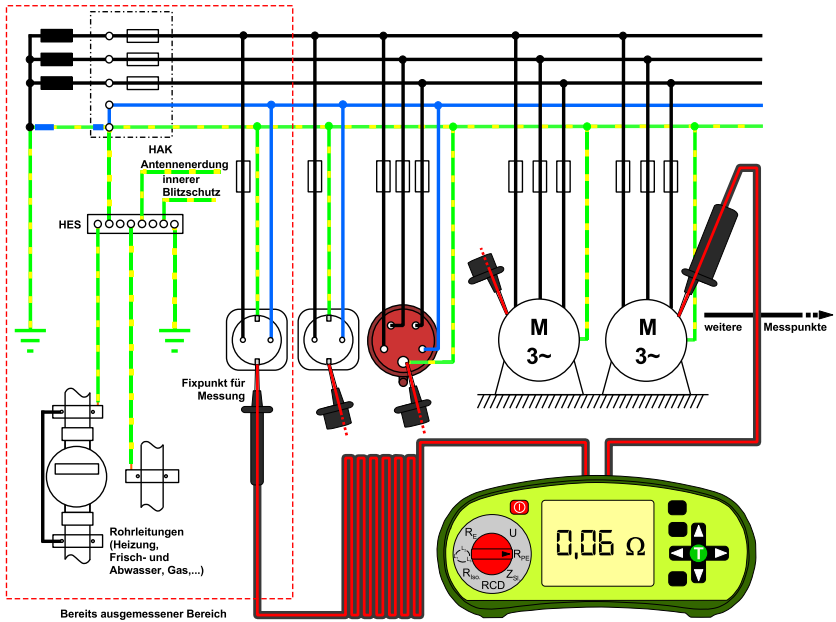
HAK
Antennenerdung
innerer Blitzschutz
HES
M
3~
M
3~
weitere
Messpunkte
Fixpunkt für Messung
Rohrleitungen (Heizung, Frisch- und Abwasser, Gas,...)
Bereits ausgemessener Bereich
$R_E$
U
$R_{PE}$
$R_{Iso.}$
$Z_{\Omega}$
RCD
0,06 Ω
T